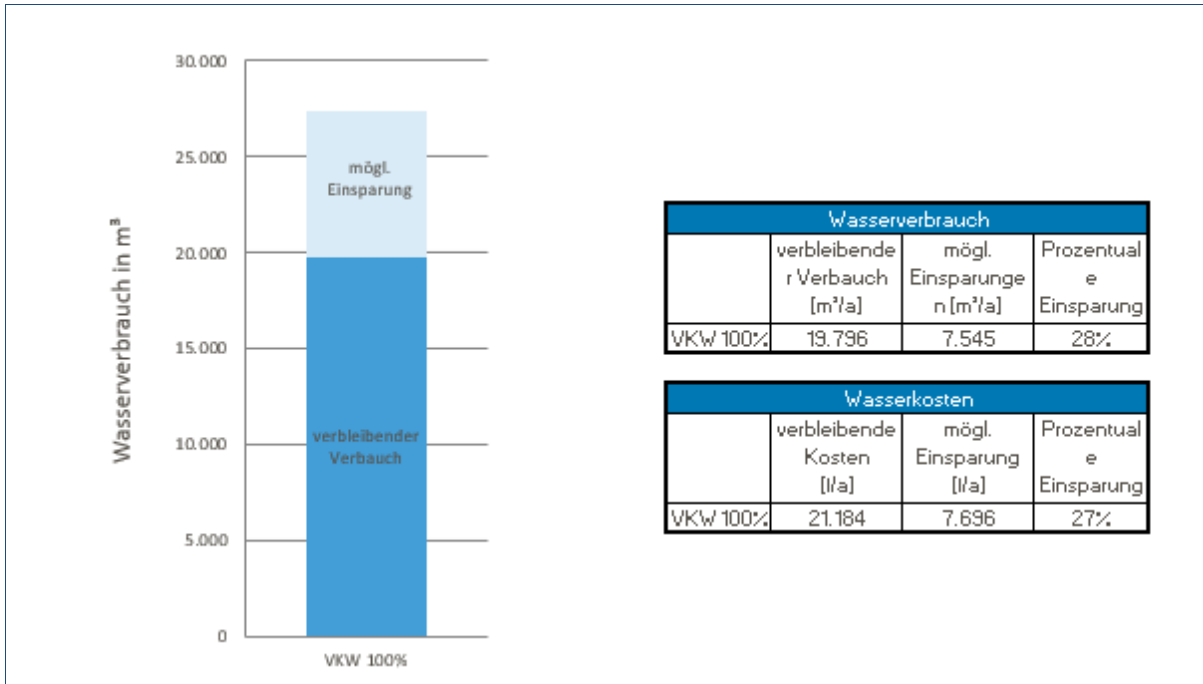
30.000
25.000
20.000
15.000
10.000
5.000
0

Wasserverbrauch in m³

mögl. Einsparung

verbleibender Verbauch

VKW 100%

| Wasserverbrauch | | | |
|---|---|---|---|
| | verbleibender Verbauch [m³/a] | mögl. Einsparungen [m³/a] | Prozentuale Einsparung |
| VKW 100% | 19.796 | 7.545 | 28% |

| Wasserkosten | | | |
|---|---|---|---|
| | verbleibende Kosten [l/a] | mögl. Einsparung [l/a] | Prozentuale Einsparung |
| VKW 100% | 21.184 | 7.696 | 27% |